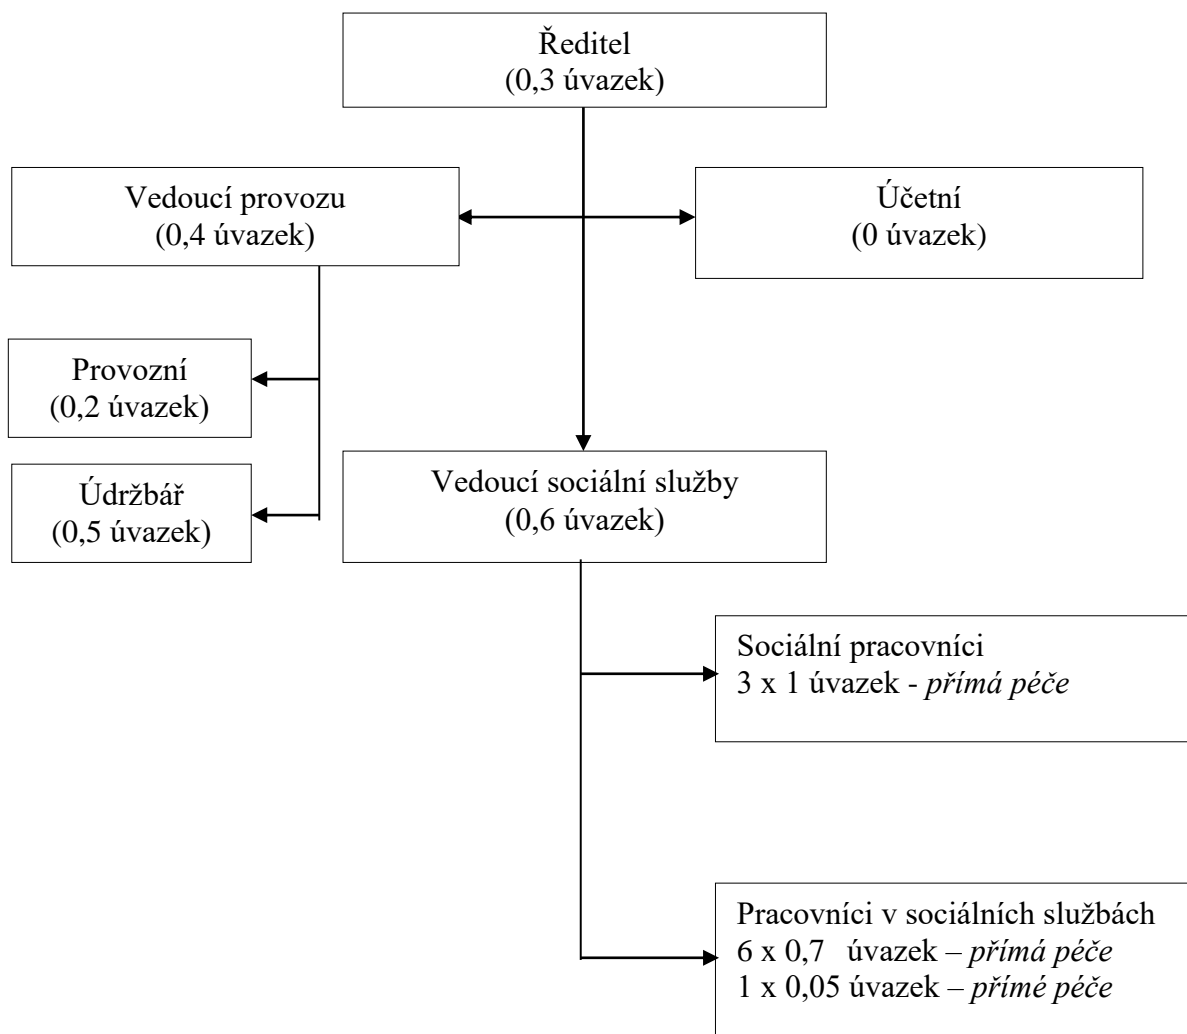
Ředitel
(0,3 úvazek)

Vedoucí provozu
(0,4 úvazek)

Účetní
(0 úvazek)

Provozní
(0,2 úvazek)

Údržbář
(0,5 úvazek)

Vedoucí sociální služby
(0,6 úvazek)

Sociální pracovníci
3 x 1 úvazek - *přímá péče*

Pracovníci v sociálních službách
6 x 0,7 úvazek – *přímá péče*
1 x 0,05 úvazek – *přímé péče*